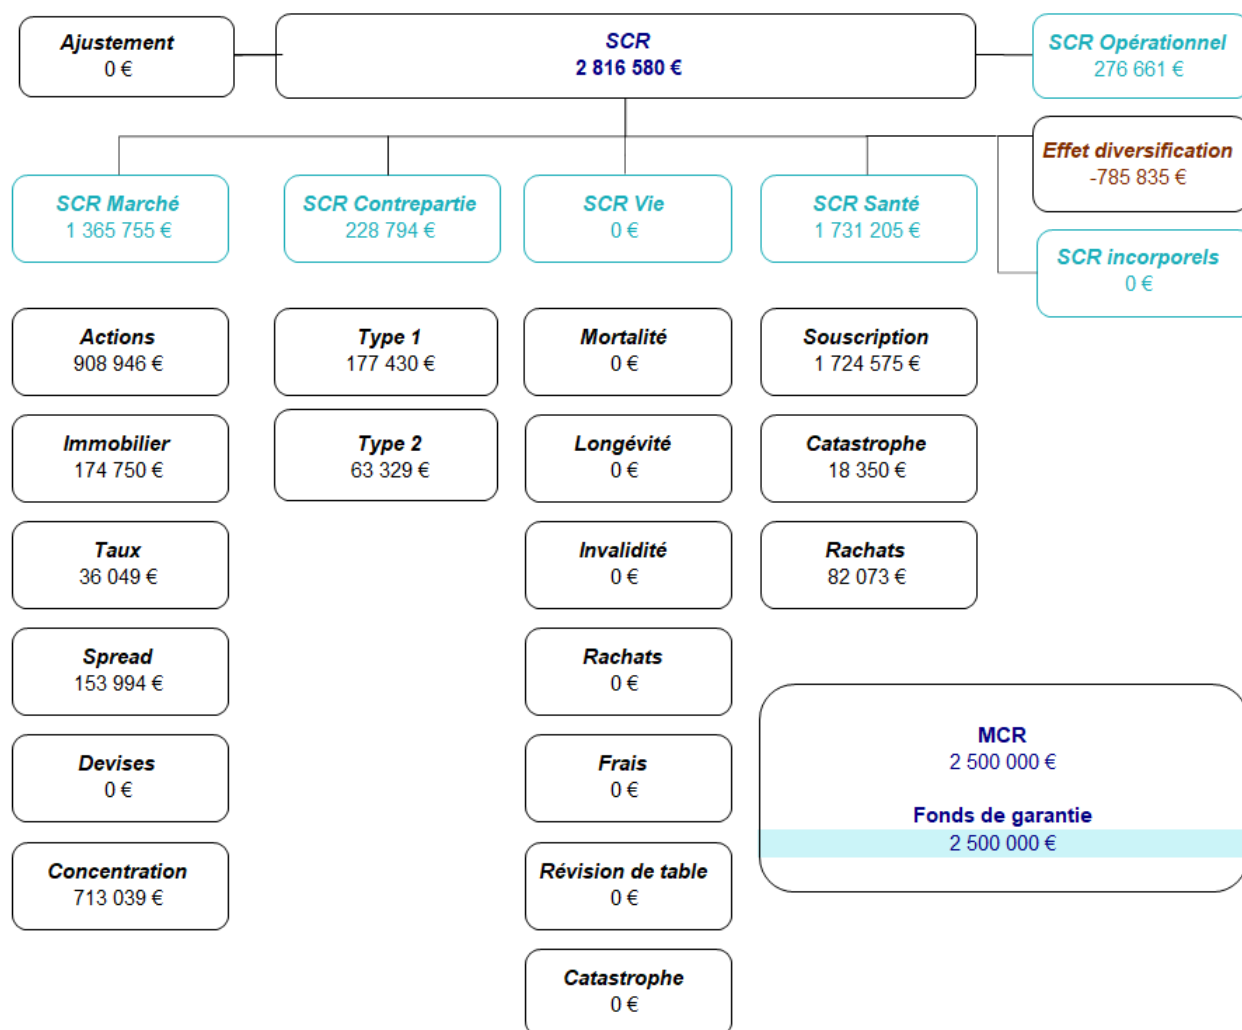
Ajustement
0 €

SCR
2 816 580 €

SCR Opérationnel
276 661 €

Effet diversification
-785 835 €

SCR Marché
1 365 755 €

SCR Contrepartie
228 794 €

SCR Vie
0 €

SCR Santé
1 731 205 €

SCR incorporels
0 €

Actions
908 946 €

Immobilier
174 750 €

Taux
36 049 €

Spread
153 994 €

Devises
0 €

Concentration
713 039 €

Type 1
177 430 €

Type 2
63 329 €

Mortalité
0 €

Longévité
0 €

Invalidité
0 €

Rachats
0 €

Frais
0 €

Révision de table
0 €

Catastrophe
0 €

Souscription
1 724 575 €

Catastrophe
18 350 €

Rachats
82 073 €

MCR
2 500 000 €

Fonds de garantie
2 500 000 €